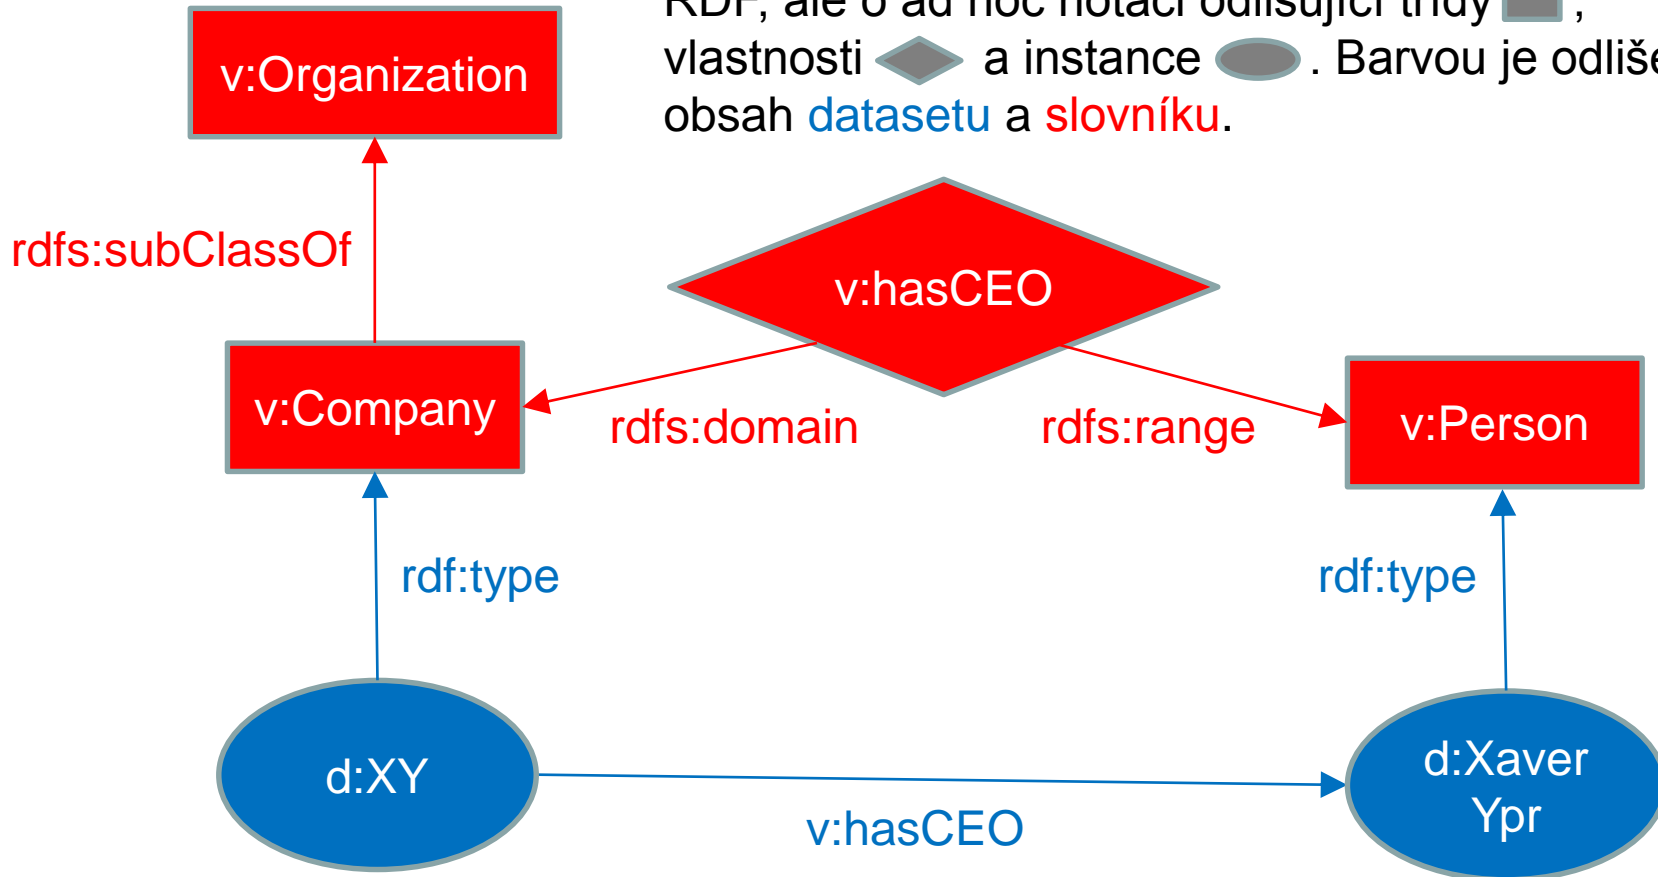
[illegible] , vlastnosti a instance . Barvou je odliš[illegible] obsah datasetu a slovníku.

v:Organization

rdfs:subClassOf

v:hasCEO

v:Company

rdfs:domain

rdfs:range

v:Person

rdf:type

rdf:type

d:XY

v:hasCEO

d:Xaver Ypr